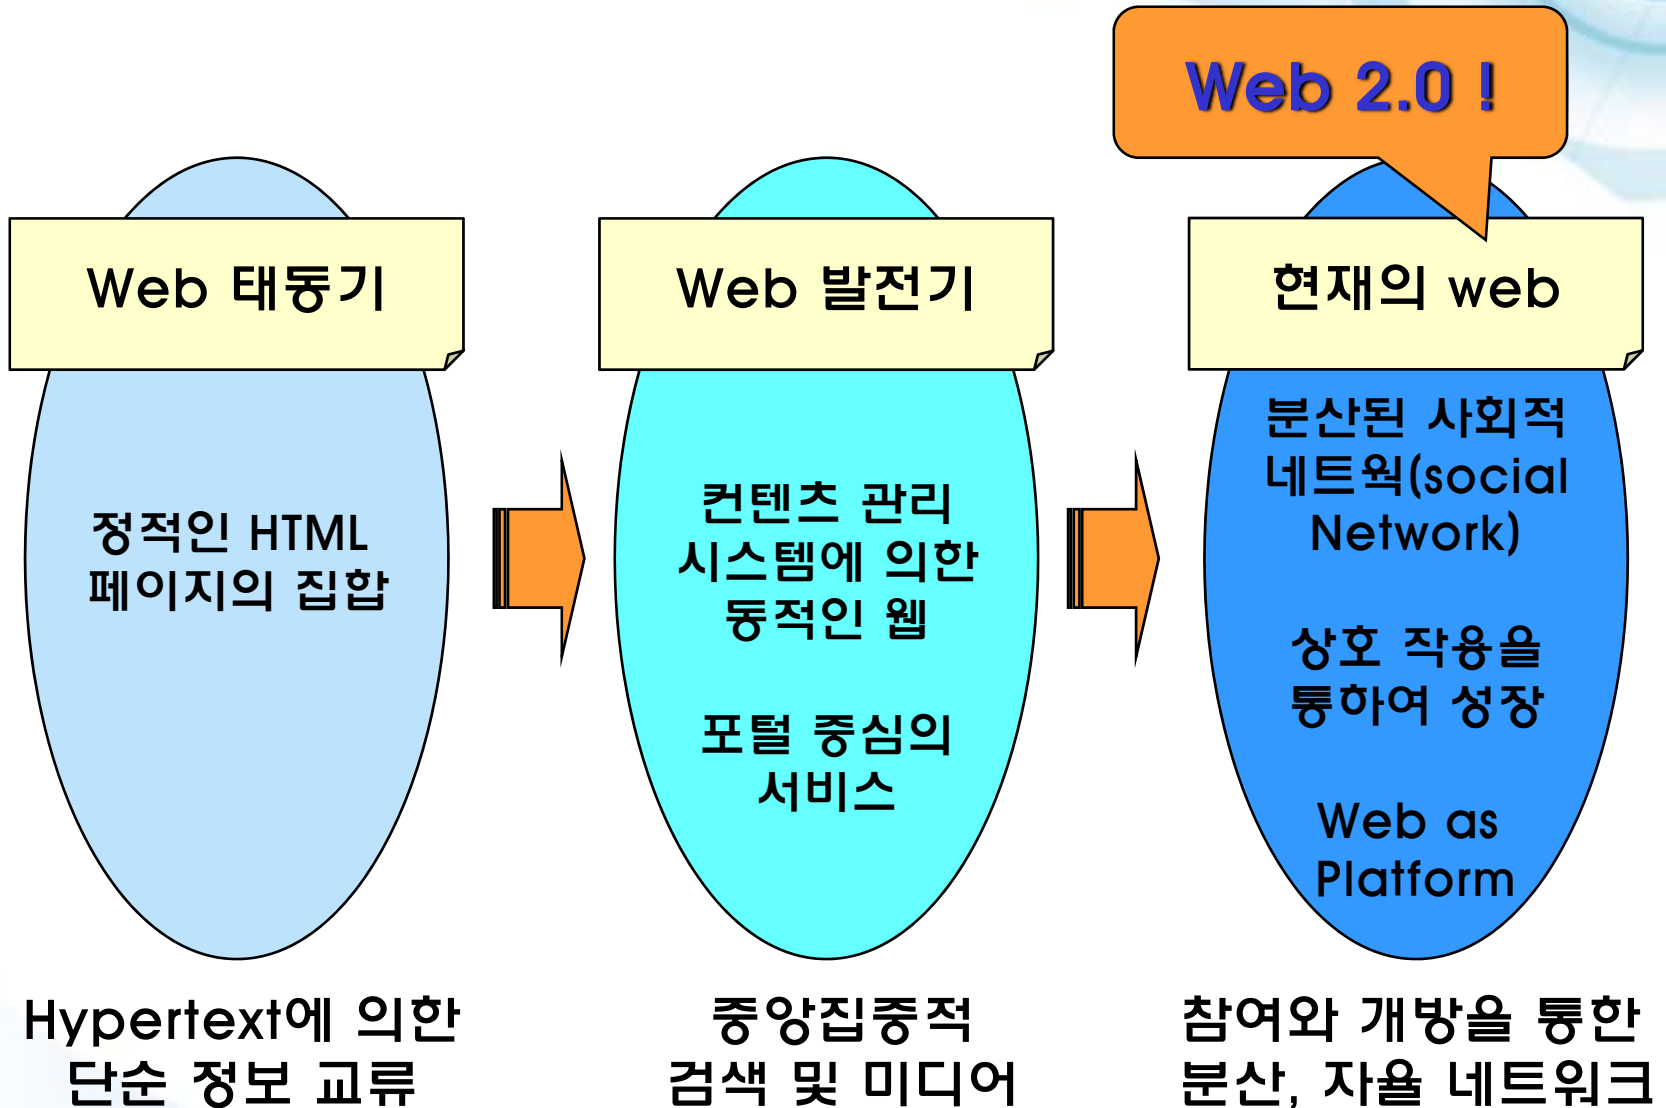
Web 2.0 !

Web 태동기

정적인 HTML 페이지의 집합

Hypertext에 의한 단순 정보 교류

Web 발전기

컨텐츠 관리 시스템에 의한 동적인 웹

포털 중심의 서비스

중앙집중적 검색 및 미디어

현재의 web

분산된 사회적 네트웍(social Network)

상호 작용을 통하여 성장

Web as Platform

참여와 개방을 통한 분산, 자율 네트워크